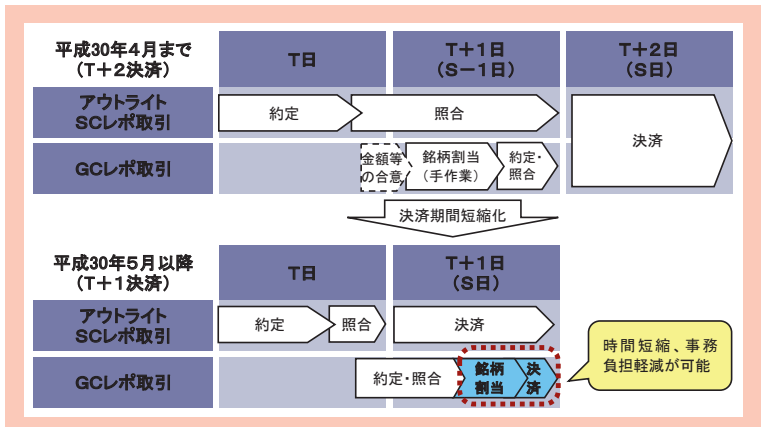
平成30年4月まで
（T＋2決済）

T日

T＋1日
（S－1日）

T＋2日
（S日）

アウトライト
SCレポ取引

約定

照合

決済

GCレポ取引

金額等の合意

銘柄割当
（手作業）

約定・照合

決済期間短縮化

平成30年5月以降
（T＋1決済）

T日

T＋1日
（S日）

アウトライト
SCレポ取引

約定

照合

決済

GCレポ取引

約定・照合

銘柄割当

決済

時間短縮、事務負担軽減が可能